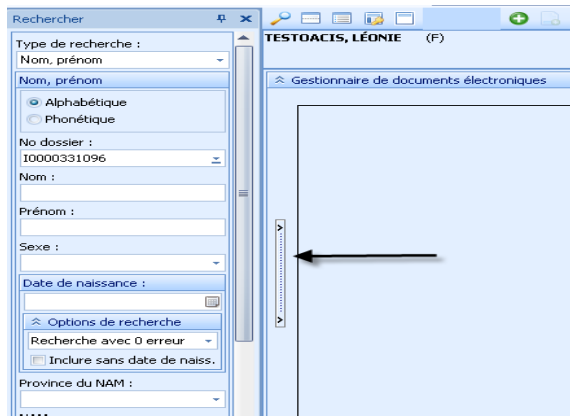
Rechercher

Type de recherche :

Nom, prénom

Nom, prénom

Alphabétique

Phonétique

No dossier :

I0000331096

Nom :

Prénom :

Sexe :

Date de naissance :

Options de recherche

Recherche avec 0 erreur

Inclure sans date de naiss.

Province du NAM :

TESTOACIS, LÉONIE (F)

Gestionnaire de documents électroniques